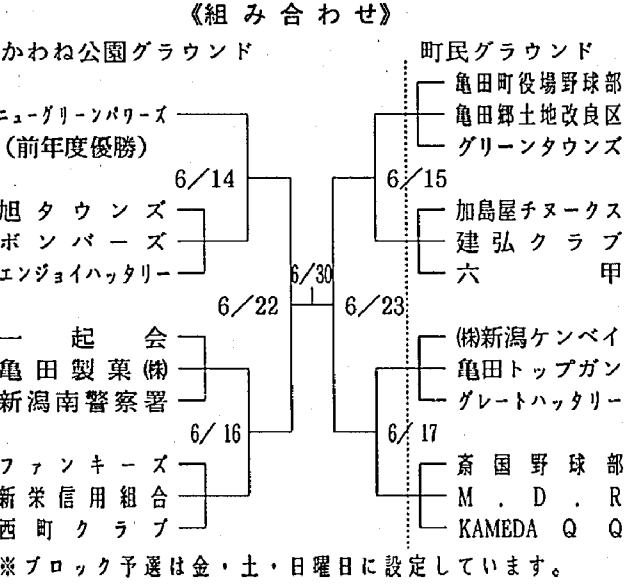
《組 み 合 わ せ》

かわね公園グラウンド

ニューグリーンパワーズ
(前年度優勝)
6／14
旭 タ ウ ン ズ
ボ ン バ ー ズ
エンジョイハッタリー
6／22
一 起 会
亀 田 製 菓 ㈱
新潟南警察署
6／16
ファ ン キ ー ズ
新 栄 信 用 組 合
西 町 ク ラ ブ

6/30
6／23

町民グラウンド

亀田町役場野球部
亀田郷土地改良区
グリーンタウンズ
6／15
加島屋チヌークス
建 弘 ク ラ ブ
六 甲
㈱新潟ケンベイ
亀田トップガン
グレートハッタリー
6／17
斎 国 野 球 部
M . D . R
KAMEDA Q Q

※ブロック予選は金・土・日曜日に設定しています。